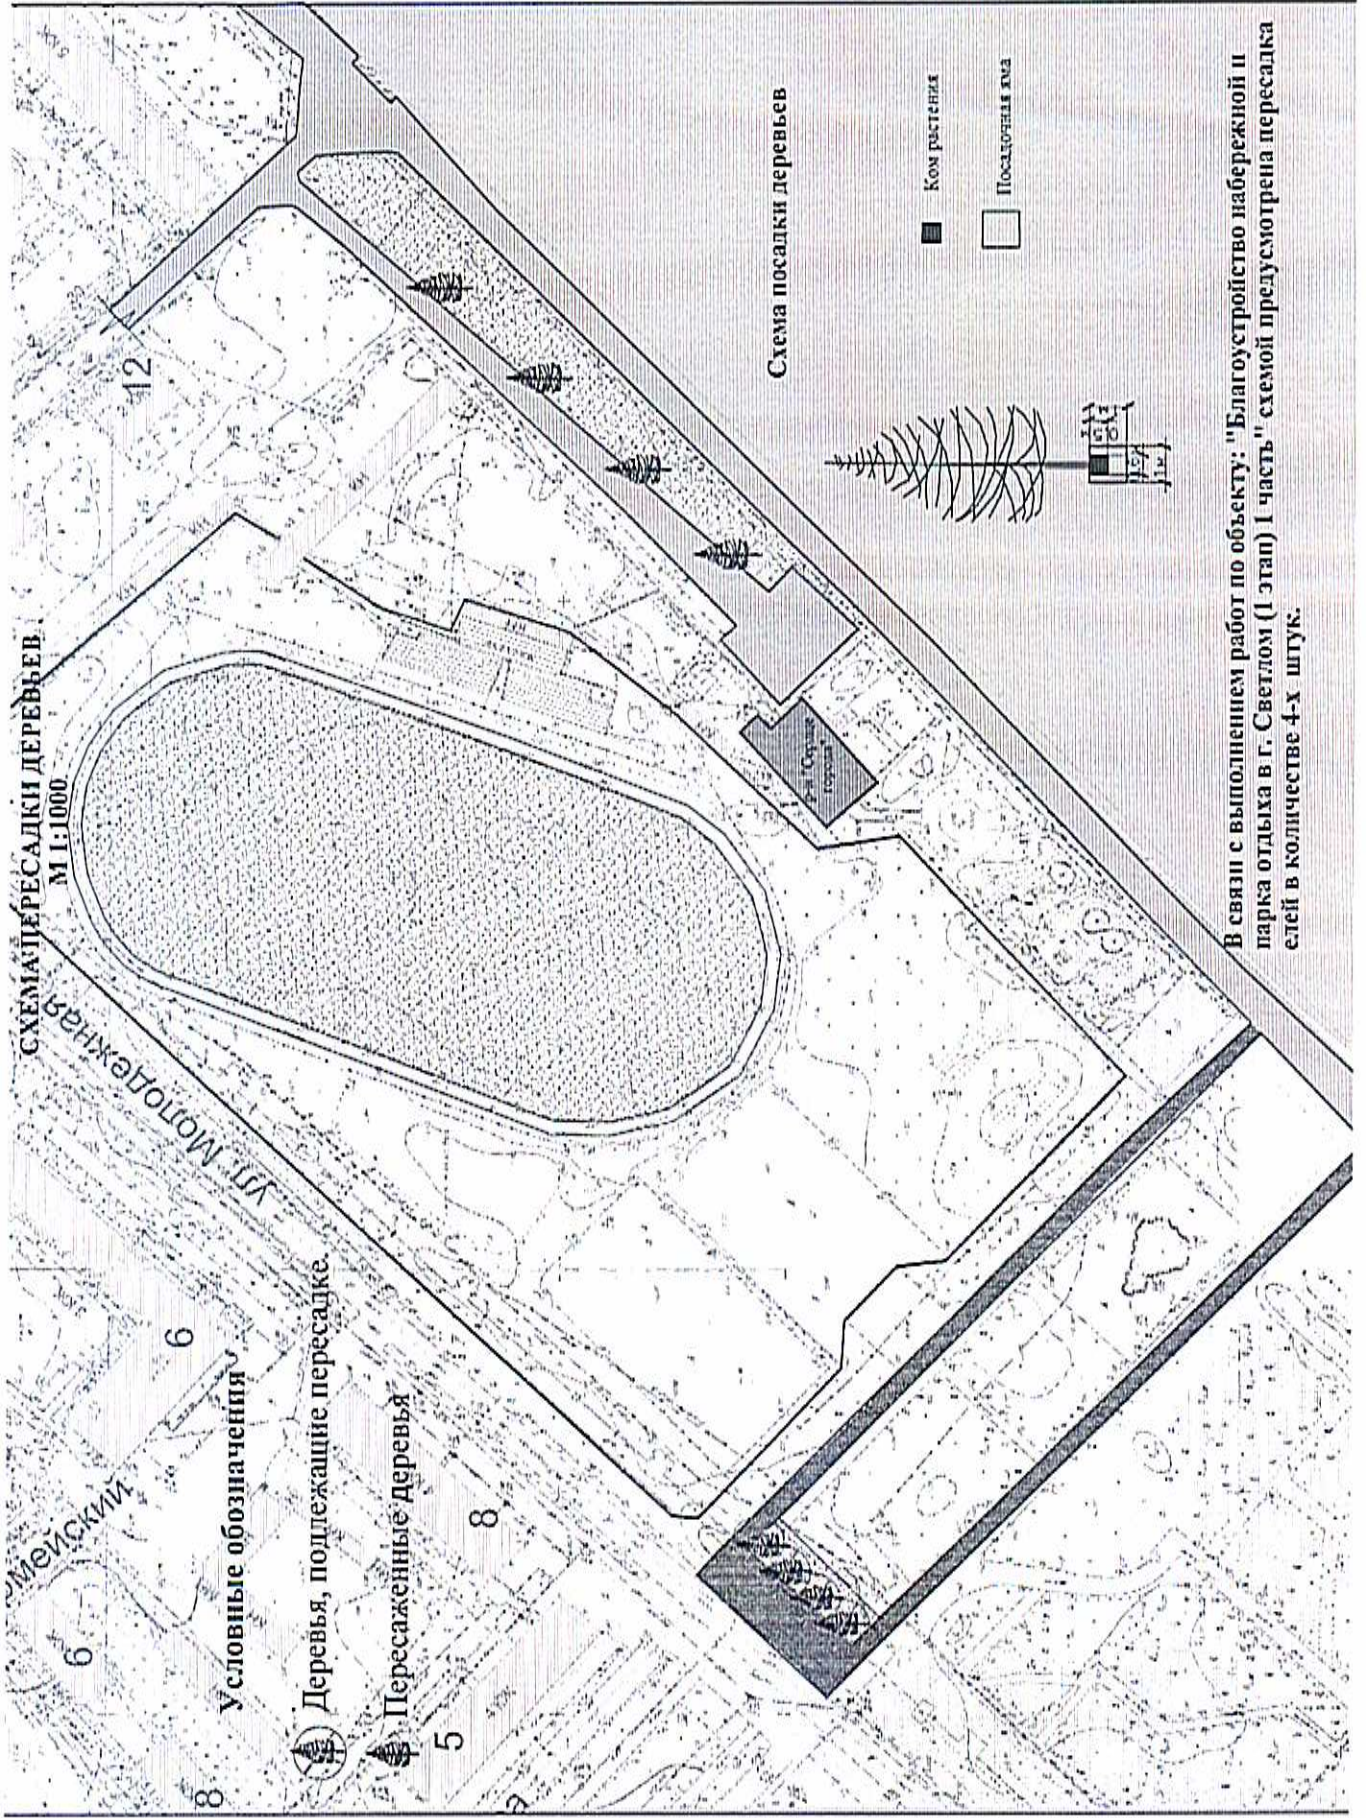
СХЕМА ПЕРЕСАДКИ ДЕРЕВЬЕВ
М 1:1000

ул. Молодежная

рмейский

Условные обозначения

Деревья, подлежащие пересадке.

Пересаженные деревья

Схема посадки деревьев

Ком растения

Посадочная яма

12

6

6

8

8

5

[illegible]

В связи с выполнением работ по объекту: "Благоустройство набережной и парка отдыха в г. Светлом (1 этап) 1 часть" схемой предусмотрена пересадка елей в количестве 4-х штук.